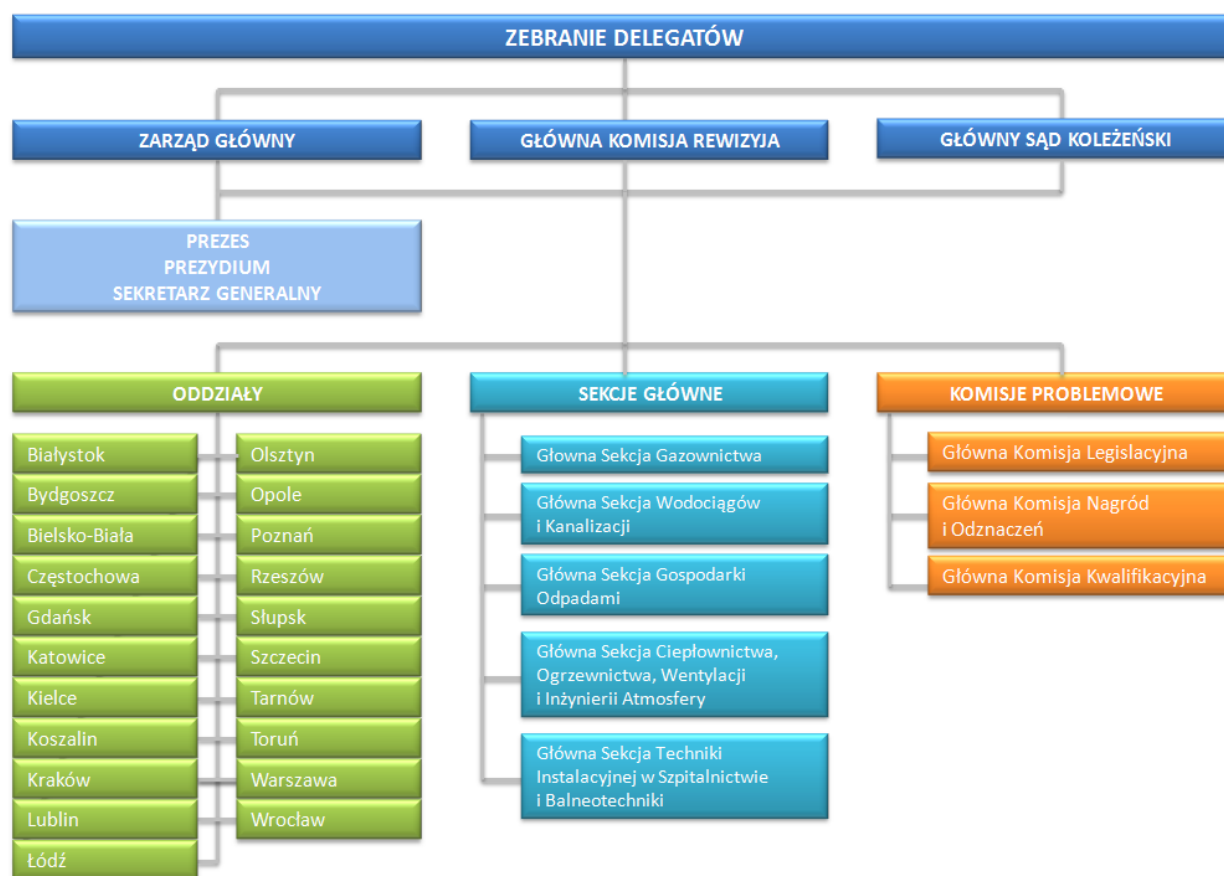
ZEBRANIE DELEGATÓW

ZARZĄD GŁÓWNY

GŁÓWNA KOMISJA REWIZYJA

GŁÓWNY SĄD KOLEŻEŃSKI

PREZES
PREZYDIUM
SEKRETARZ GENERALNY

ODDZIAŁY

Białystok
Bydgoszcz
Bielsko-Biała
Częstochowa
Gdańsk
Katowice
Kielce
Koszalin
Kraków
Lublin
Łódź

Olsztyn
Opole
Poznań
Rzeszów
Słupsk
Szczecin
Tarnów
Toruń
Warszawa
Wrocław

SEKCJE GŁÓWNE

Głowna Sekcja Gazownictwa

Główna Sekcja Wodociągów i Kanalizacji

Główna Sekcja Gospodarki Odpadami

Główna Sekcja Ciepłownictwa, Ogrzewnictwa, Wentylacji i Inżynierii Atmosfery

Główna Sekcja Techniki Instalacyjnej w Szpitalnictwie i Balneotechniki

KOMISJE PROBLEMOWE

Główna Komisja Legislacyjna

Główna Komisja Nagród i Odznaczeń

Główna Komisja Kwalifikacyjna